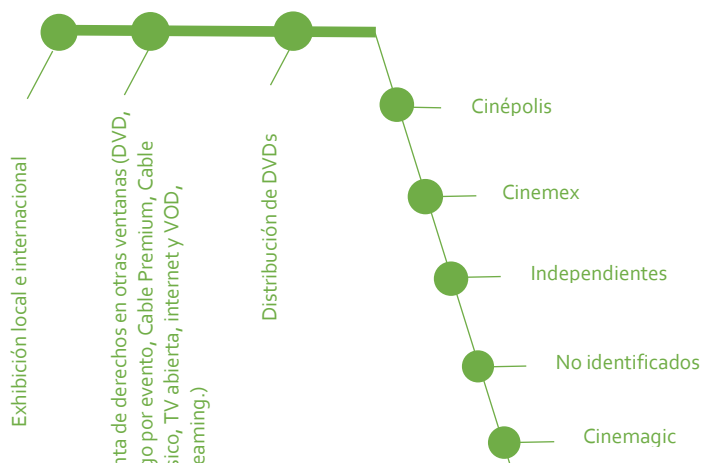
Exhibición local e internacional

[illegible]nta de derechos en otras ventanas (DVD, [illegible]go por evento, Cable Premium, Cable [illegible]sico, TV abierta, internet y VOD, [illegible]eaming.)

Distribución de DVDs

Cinépolis

Cinemex

Independientes

No identificados

Cinemagic